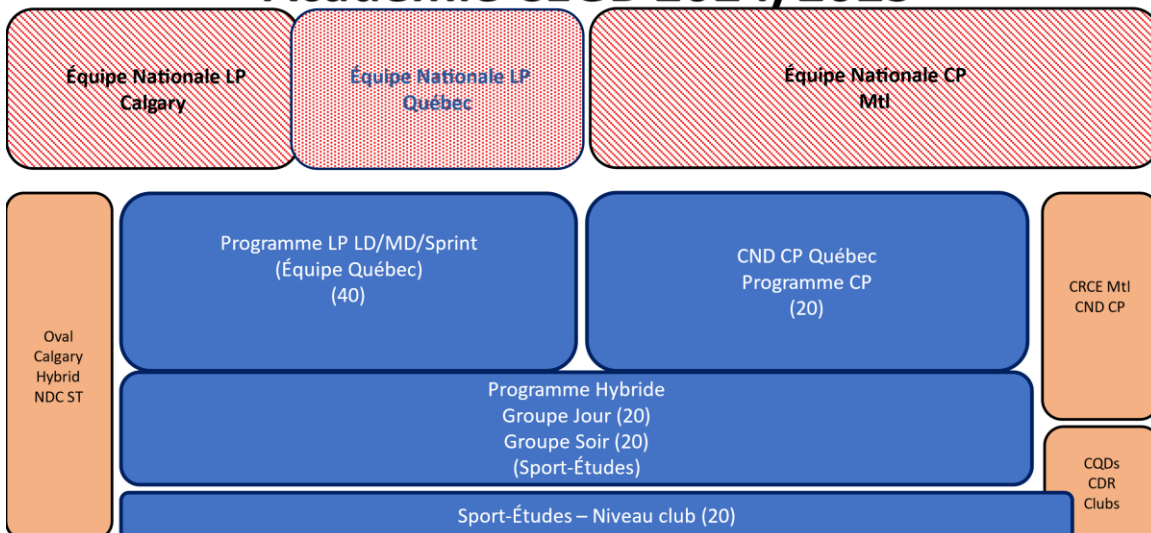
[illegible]

Équipe Nationale LP Calgary

Équipe Nationale LP Québec

Équipe Nationale CP Mtl

Oval Calgary Hybrid NDC ST

Programme LP LD/MD/Sprint (Équipe Québec) (40)

CND CP Québec Programme CP (20)

CRCE Mtl CND CP

Programme Hybride
Groupe Jour (20)
Groupe Soir (20)
(Sport-Études)

CQDs CDR Clubs

Sport-Études – Niveau club (20)